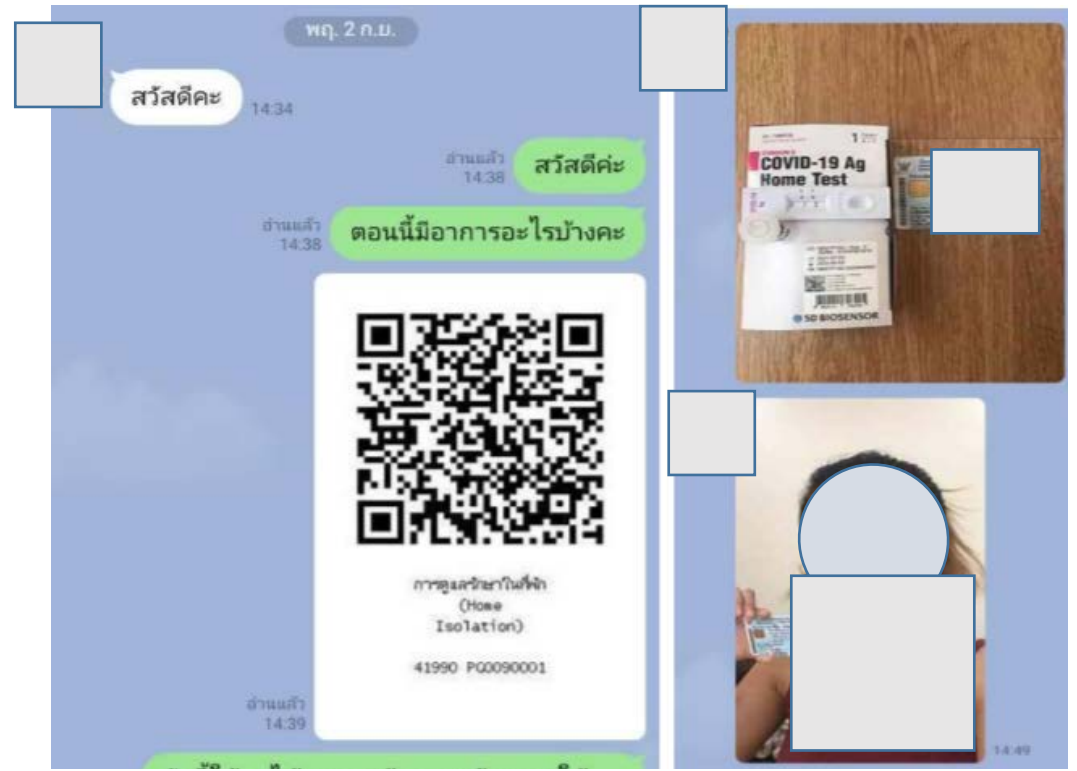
พฤ. 2 ก.ย.

สวัสดีคะ 14:34

อ่านแล้ว 14:38 สวัสดีค่ะ

อ่านแล้ว 14:38 ตอนนี้มีอาการอะไรบ้างคะ

การดูแลรักษาในที่พัก (Home Isolation)

41990 PG0090001

อ่านแล้ว 14:39

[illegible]

COVID-19 Ag Home Test

SD BIOSENSOR

14:49